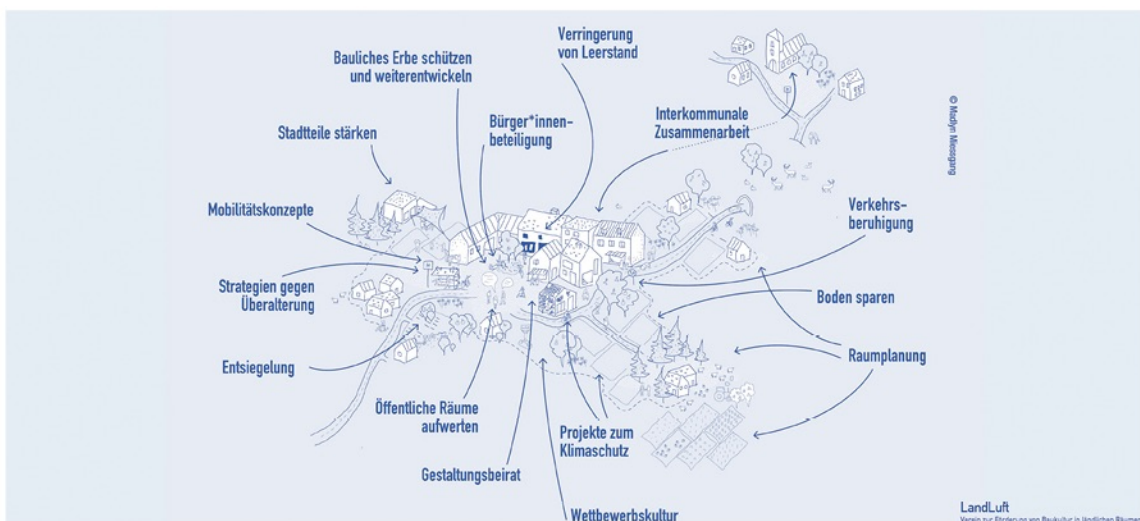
Verringerung von Leerstand

Bauliches Erbe schützen und weiterentwickeln

Bürger*innenbeteiligung

Interkommunale Zusammenarbeit

Stadtteile stärken

© Madlyn Miessgang

Mobilitätskonzepte

Verkehrsberuhigung

Strategien gegen Überalterung

Boden sparen

Entsiegelung

Raumplanung

Öffentliche Räume aufwerten

Projekte zum Klimaschutz

Gestaltungsbeirat

Wettbewerbskultur

LandLuft
Verein zur Förderung von Baukultur in ländlichen Räumen